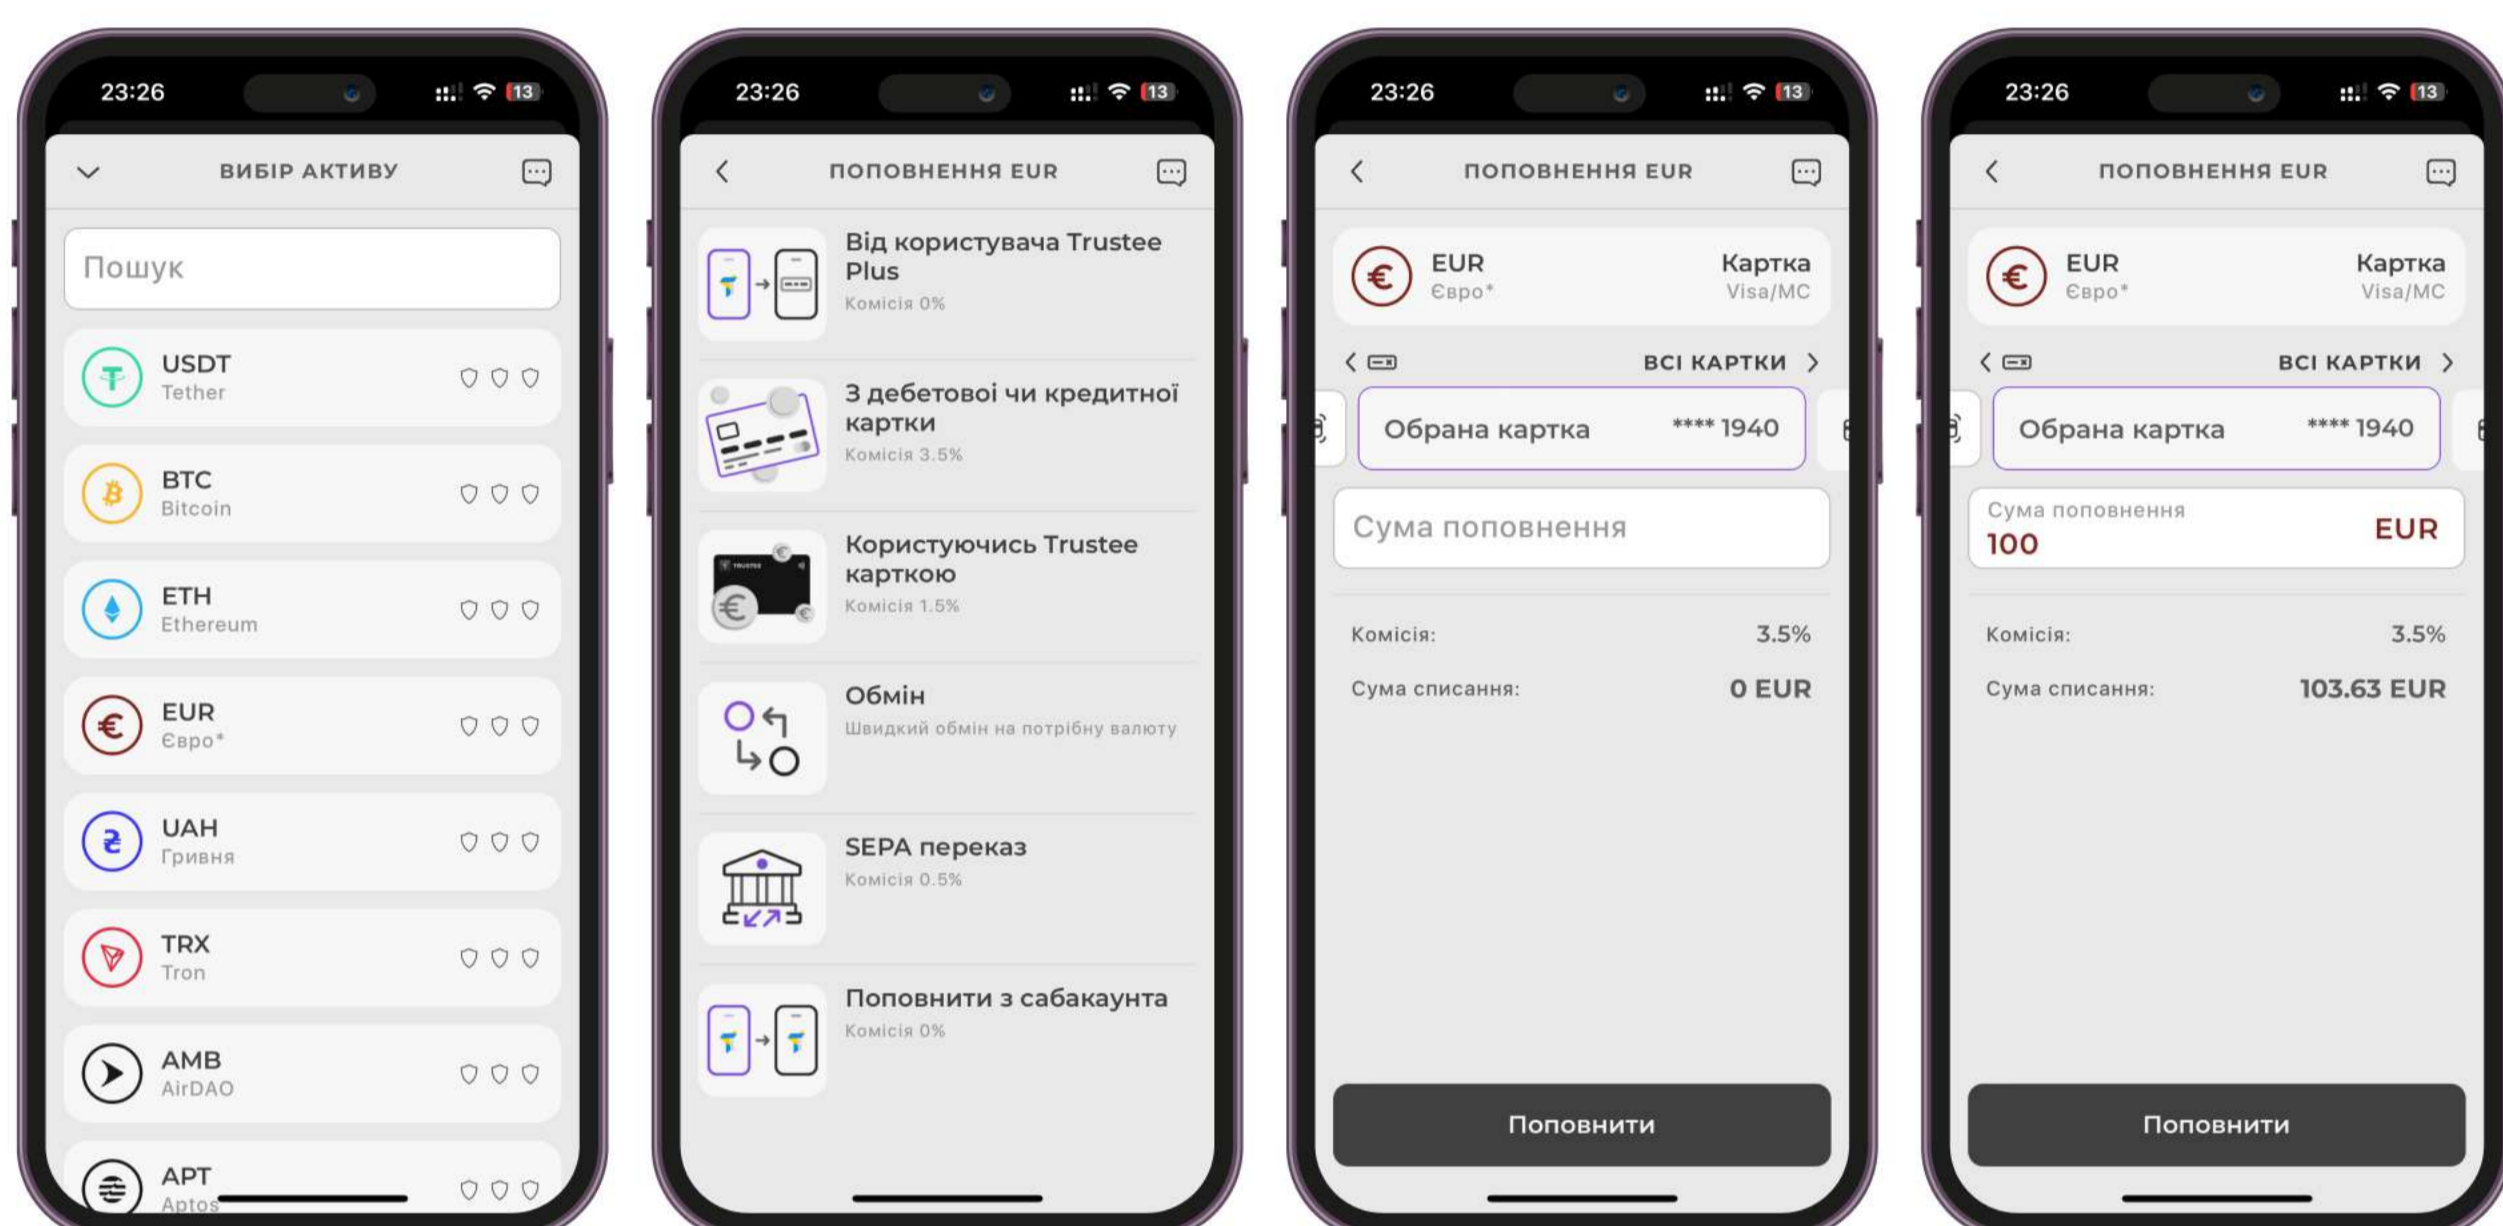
23:26 13

ВИБІР АКТИВУ

Пошук

USDT
Tether

BTC
Bitcoin

ETH
Ethereum

EUR
Євро*

UAH
Гривня

TRX
Tron

AMB
AirDAO

APT
Aptos

23:26 13

ПОПОВНЕННЯ EUR

Від користувача Trustee Plus
Комісія 0%

З дебетової чи кредитної картки
Комісія 3.5%

Користуючись Trustee карткою
Комісія 1.5%

Обмін
Швидкий обмін на потрібну валюту

SEPA переказ
Комісія 0.5%

Поповнити з сабакаунта
Комісія 0%

23:26 13

ПОПОВНЕННЯ EUR

EUR
Євро*

Картка
Visa/MC

ВСІ КАРТКИ

Обрана картка **** 1940

Сума поповнення

Комісія: 3.5%

Сума списання: 0 EUR

Поповнити

23:26 13

ПОПОВНЕННЯ EUR

EUR
Євро*

Картка
Visa/MC

ВСІ КАРТКИ

Обрана картка **** 1940

Сума поповнення
100
EUR

Комісія: 3.5%

Сума списання: 103.63 EUR

Поповнити